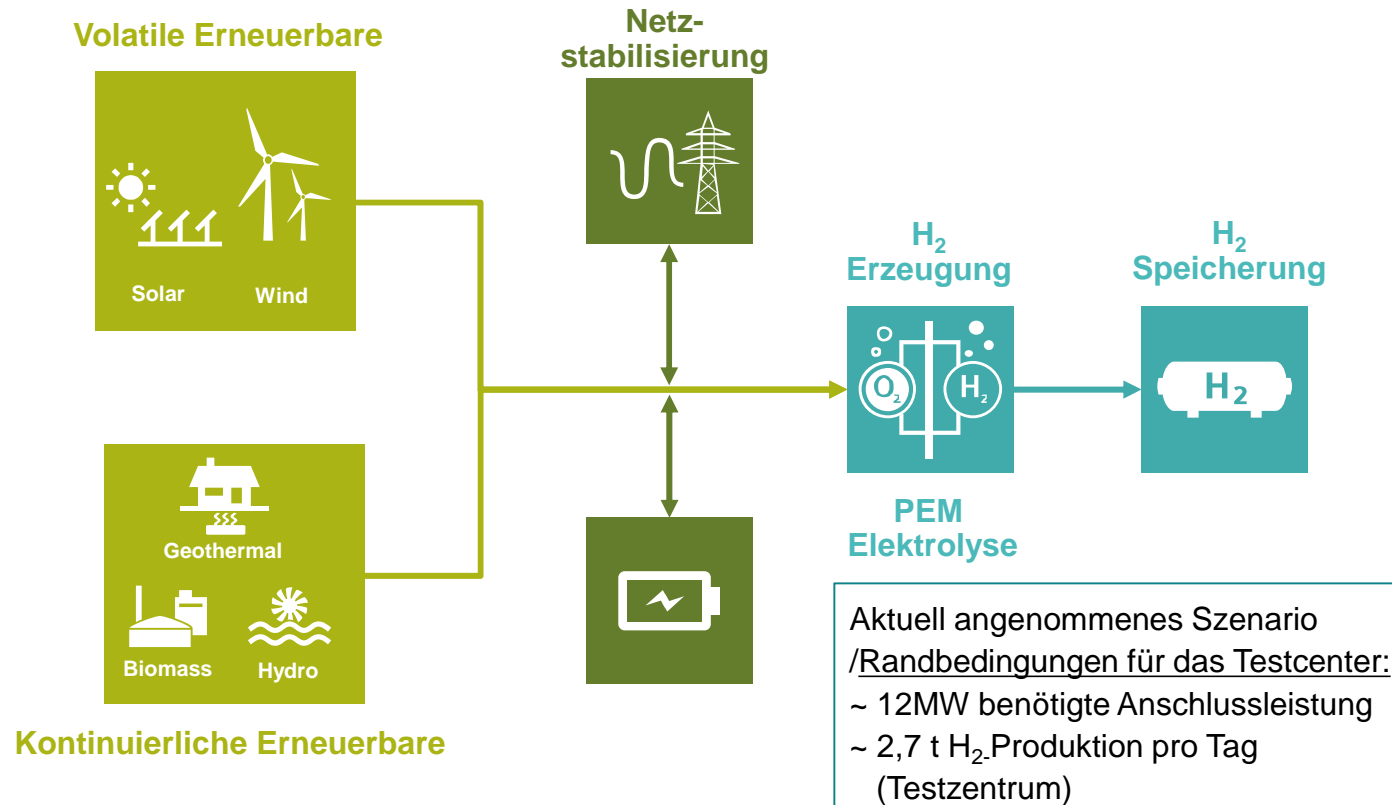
Volatile Erneuerbare

Solar

Wind

Netzstabilisierung

$H_2$
Erzeugung

$H_2$
Speicherung

$O_2$

$H_2$

$H_2$

PEM
Elektrolyse

Geothermal

Biomass

Hydro

Kontinuierliche Erneuerbare

Aktuell angenommenes Szenario
/Randbedingungen für das Testcenter:
~ 12MW benötigte Anschlussleistung
~ 2,7 t $H_2$-Produktion pro Tag
(Testzentrum)